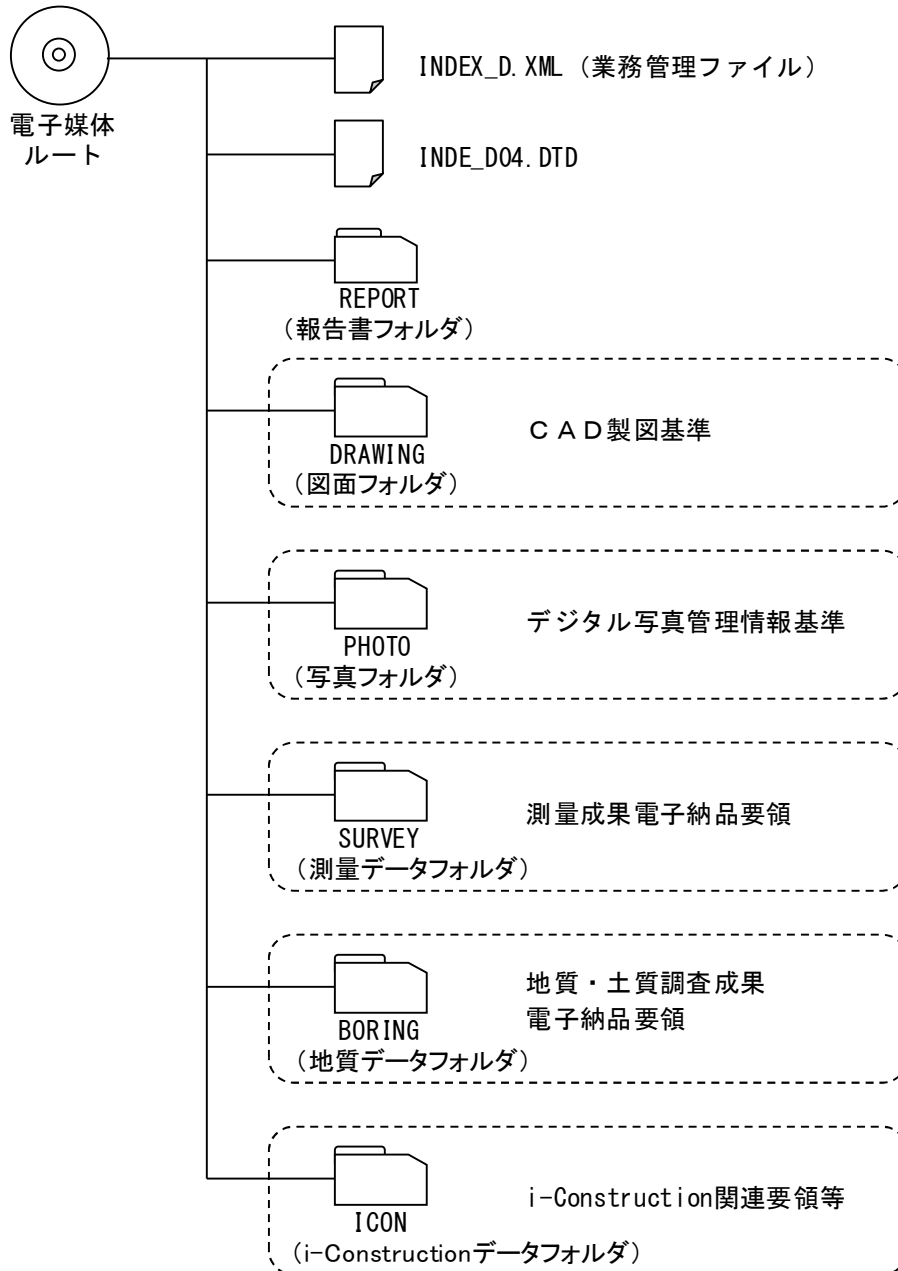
電子媒体
ルート

INDEX_D.XML（業務管理ファイル）

INDE_D04.DTD

REPORT
（報告書フォルダ）

DRAWING
（図面フォルダ）

ＣＡＤ製図基準

PHOTO
（写真フォルダ）

デジタル写真管理情報基準

SURVEY
（測量データフォルダ）

測量成果電子納品要領

BORING
（地質データフォルダ）

地質・土質調査成果
電子納品要領

ICON
（i-Constructionデータフォルダ）

i-Construction関連要領等